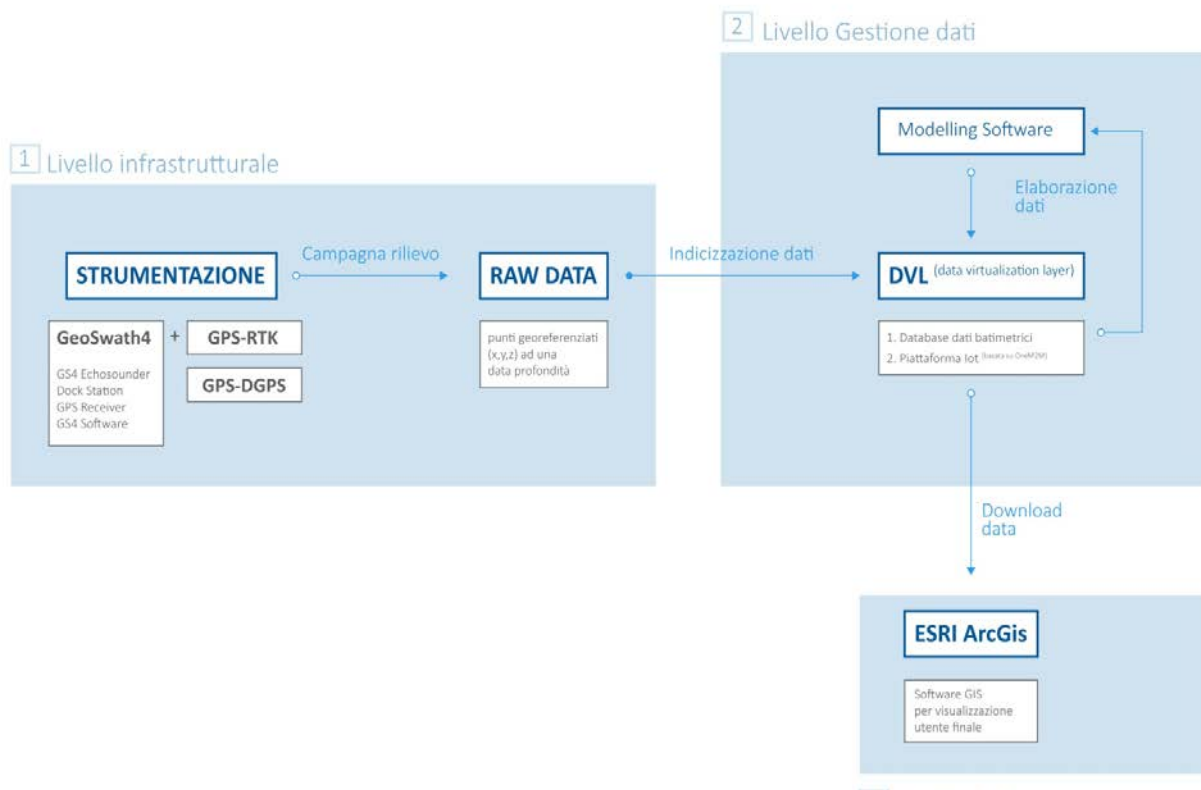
2 Livello Gestione dati

Modelling Software

Elaborazione dati

1 Livello infrastrutturale

STRUMENTAZIONE

Campagna rilievo

RAW DATA

Indicizzazione dati

DVL (data virtualization layer)

GeoSwath4

GS4 Echosounder
Dock Station
GPS Receiver
GS4 Software

+

GPS-RTK

GPS-DGPS

punti georeferenziati (x,y,z) ad una data profondità

1. Database dati batimetrici
2. Piattaforma Iot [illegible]

Download data

ESRI ArcGis

Software GIS per visualizzazione utente finale